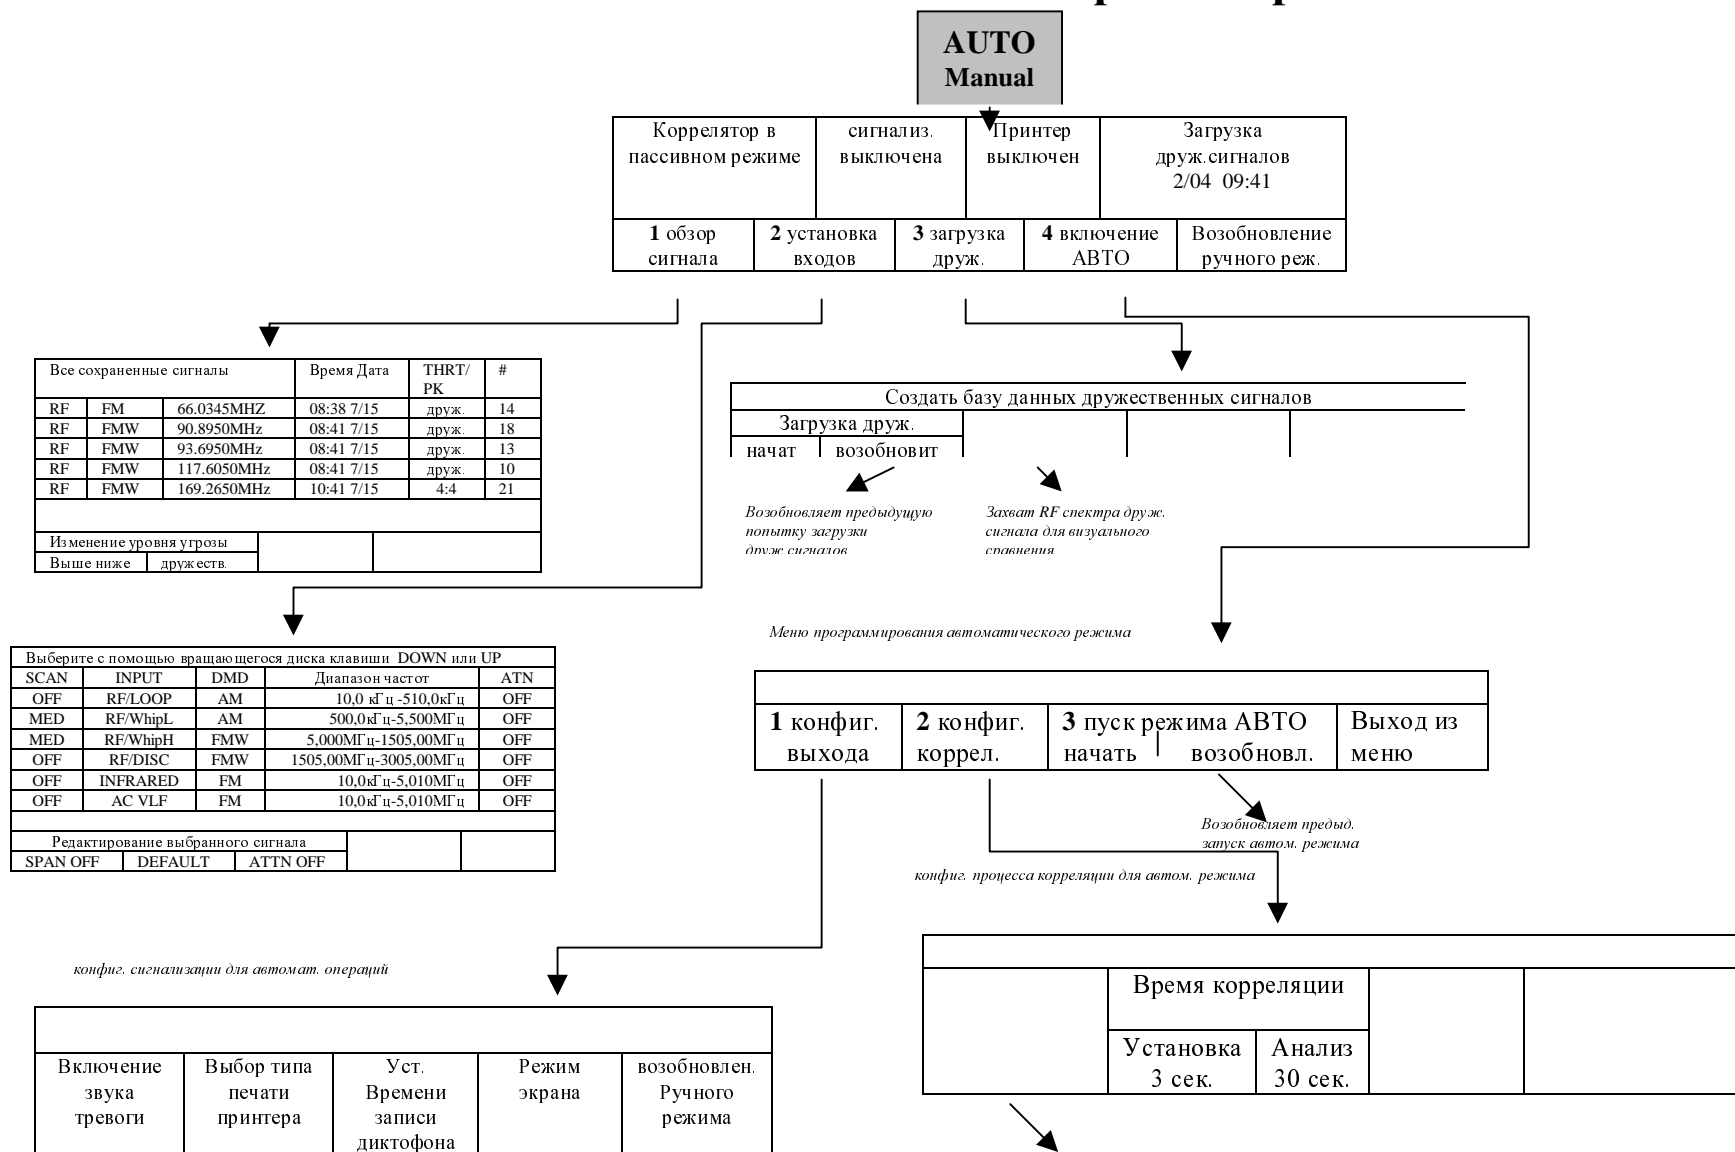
AUTO
Manual

| Коррелятор в пассивном режиме | сигнализ. выключена | Принтер выключен | Загрузка друж.сигналов 2/04 09:41 |
|---|---|---|---|

| 1 обзор сигнала | 2 установка входов | 3 загрузка друж. | 4 включение АВТО | Возобновление ручного реж. |
|---|---|---|---|---|

| Все сохраненные сигналы | | | Время Дата | THRT/PK | # |
|---|---|---|---|---|---|
| RF | FM | 66.0345MHZ | 08:38 7/15 | друж. | 14 |
| RF | FMW | 90.8950MHz | 08:41 7/15 | друж. | 18 |
| RF | FMW | 93.6950MHz | 08:41 7/15 | друж. | 13 |
| RF | FMW | 117.6050MHz | 08:41 7/15 | друж. | 10 |
| RF | FMW | 169.2650MHz | 10:41 7/15 | 4:4 | 21 |

Изменение уровня угрозы
Выше ниже | дружеств.

Создать базу данных дружественных сигналов
Загрузка друж.
начат | возобновит

Возобновляет предыдущую попытку загрузки друж сигналов

Захват RF спектра друж. сигнала для визуального сравнения

| Выберите с помощью вращающегося диска клавиши DOWN или UP | | | | |
|---|---|---|---|---|
| SCAN | INPUT | DMD | Диапазон частот | ATN |
| OFF | RF/LOOP | AM | 10,0 кГц -510,0кГц | OFF |
| MED | RF/WhipL | AM | 500,0кГц-5,500МГц | OFF |
| MED | RF/WhipH | FMW | 5,000МГц-1505,00МГц | OFF |
| OFF | RF/DISC | FMW | 1505,00МГц-3005,00МГц | OFF |
| OFF | INFRARED | FM | 10,0кГц-5,010МГц | OFF |
| OFF | AC VLF | FM | 10,0кГц-5,010МГц | OFF |

Редактирование выбранного сигнала
SPAN OFF | DEFAULT | ATTN OFF

Меню программирования автоматического режима

| 1 конфиг. выхода | 2 конфиг. коррел. | 3 пуск режима АВТО начать \| возобновл. | Выход из меню |
|---|---|---|---|

Возобновляет предыд. запуск автом. режима

конфиг. процесса корреляции для автом. режима

Время корреляции
Установка 3 сек. | Анализ 30 сек.

конфиг. сигнализации для автомат. операций

| Включение звука тревоги | Выбор типа печати принтера | Уст. Времени записи диктофона | Режим экрана | возобновлен. Ручного режима |
|---|---|---|---|---|